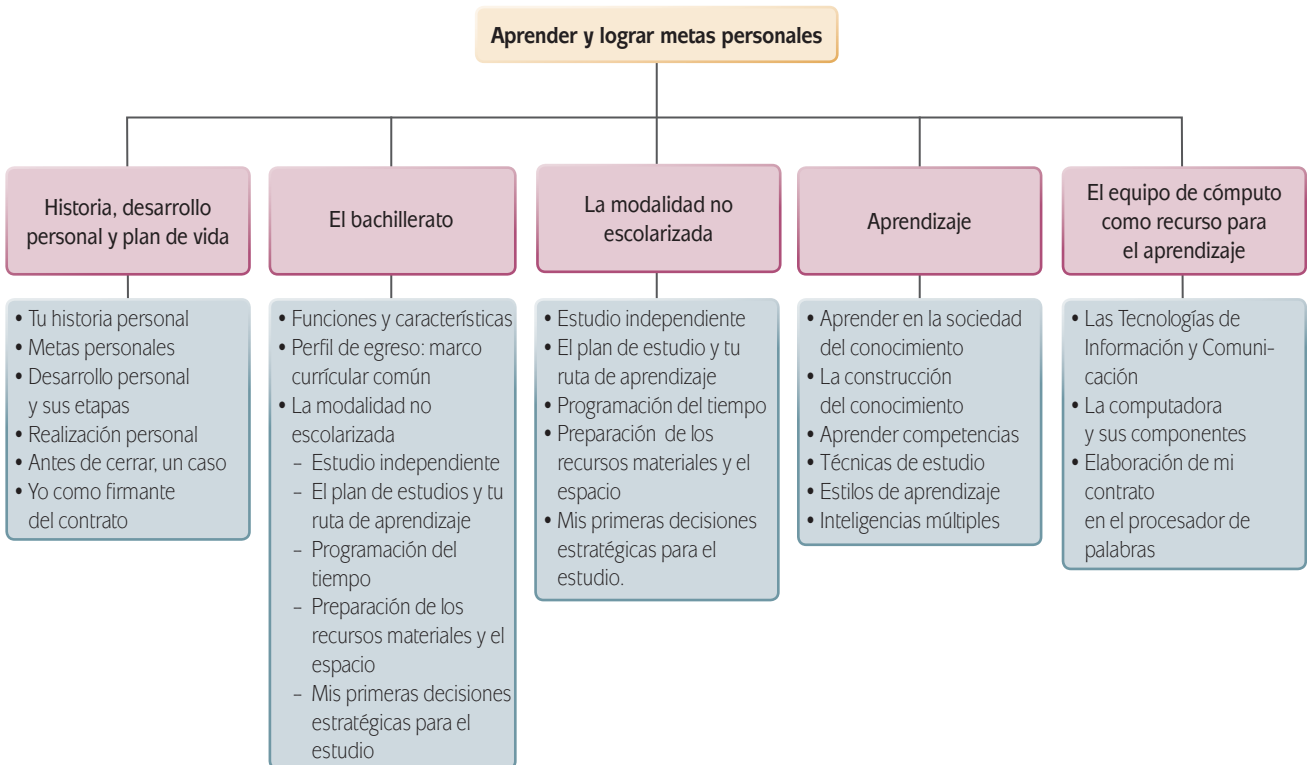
Aprender y lograr metas personales

Historia, desarrollo personal y plan de vida

• Tu historia personal
• Metas personales
• Desarrollo personal y sus etapas
• Realización personal
• Antes de cerrar, un caso
• Yo como firmante del contrato

El bachillerato

• Funciones y características
• Perfil de egreso: marco currícular común
• La modalidad no escolarizada
– Estudio independiente
– El plan de estudios y tu ruta de aprendizaje
– Programación del tiempo
– Preparación de los recursos materiales y el espacio
– Mis primeras decisiones estratégicas para el estudio

La modalidad no escolarizada

• Estudio independiente
• El plan de estudio y tu ruta de aprendizaje
• Programación del tiempo
• Preparación de los recursos materiales y el espacio
• Mis primeras decisiones estratégicas para el estudio.

Aprendizaje

• Aprender en la sociedad del conocimiento
• La construcción del conocimiento
• Aprender competencias
• Técnicas de estudio
• Estilos de aprendizaje
• Inteligencias múltiples

El equipo de cómputo como recurso para el aprendizaje

• Las Tecnologías de Información y Comunicación
• La computadora y sus componentes
• Elaboración de mi contrato en el procesador de palabras